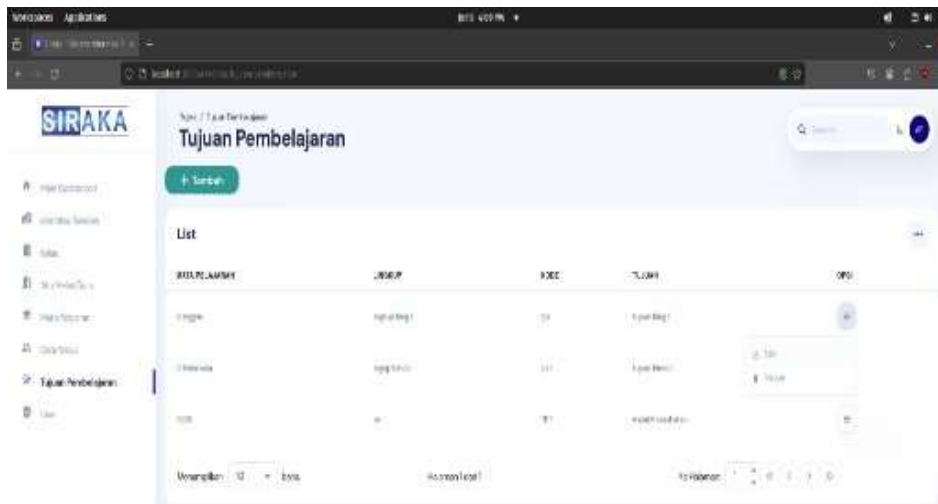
Workspaces Applications

SIRAKA

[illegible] / Tujuan Pembelajaran
Tujuan Pembelajaran

+ Tambah

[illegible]
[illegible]
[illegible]
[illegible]
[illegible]
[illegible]
Tujuan Pembelajaran
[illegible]

List

| MATA PELAJARAN | LINGKUP | KODE | TUJUAN | OPSI |
|---|---|---|---|---|
| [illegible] | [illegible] | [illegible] | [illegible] | |
| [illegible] | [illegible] | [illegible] | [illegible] | |
| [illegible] | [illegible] | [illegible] | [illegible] | |

Menampilkan 10 baris

Ke Halaman